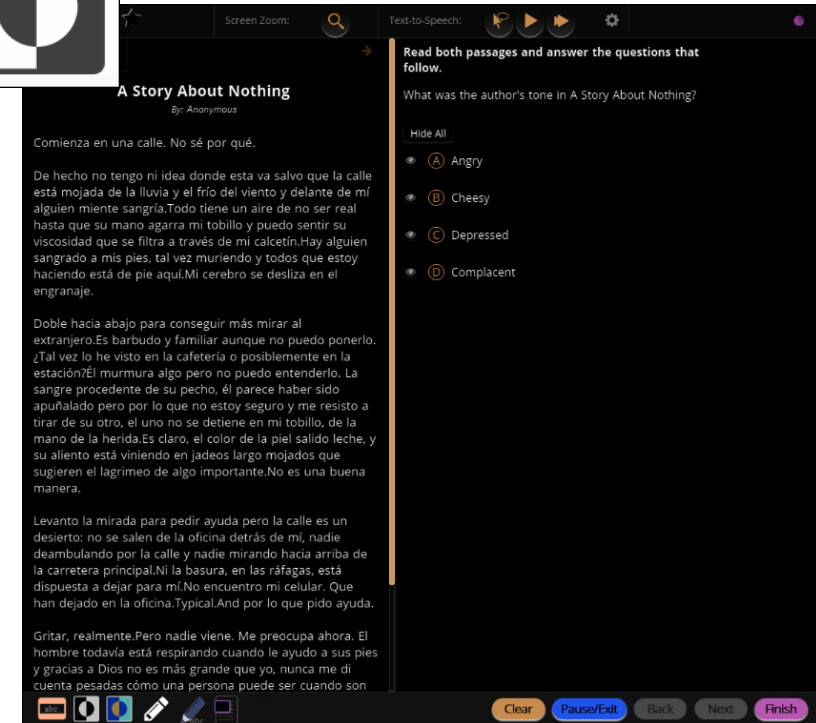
Screen Zoom:

Text-to-Speech:

A Story About Nothing

By: Anonymous

Comienza en una calle. No sé por qué.

De hecho no tengo ni idea donde esta va salvo que la calle está mojada de la lluvia y el frío del viento y delante de mí alguien miente sangría.Todo tiene un aire de no ser real hasta que su mano agarra mi tobillo y puedo sentir su viscosidad que se filtra a través de mi calcetín.Hay alguien sangrado a mis pies, tal vez muriendo y todos que estoy haciendo está de pie aquí.Mi cerebro se desliza en el engranaje.

Doble hacia abajo para conseguir más mirar al extranjero.Es barbudo y familiar aunque no puedo ponerlo. ¿Tal vez lo he visto en la cafetería o posiblemente en la estación?Él murmura algo pero no puedo entenderlo. La sangre procedente de su pecho, él parece haber sido apuñalado pero por lo que no estoy seguro y me resisto a tirar de su otro, el uno no se detiene en mi tobillo, de la mano de la herida.Es claro, el color de la piel salido leche, y su aliento está viniendo en jadeos largo mojados que sugieren el lagrimeo de algo importante.No es una buena manera.

Levanto la mirada para pedir ayuda pero la calle es un desierto: no se salen de la oficina detrás de mí, nadie deambulando por la calle y nadie mirando hacia arriba de la carretera principal.Ni la basura, en las ráfagas, está dispuesta a dejar para mí.No encuentro mi celular. Que han dejado en la oficina.Typical.And por lo que pido ayuda.

Gritar, realmente.Pero nadie viene. Me preocupa ahora. El hombre todavía está respirando cuando le ayudo a sus pies y gracias a Dios no es más grande que yo, nunca me di cuenta pesadas cómo una persona puede ser cuando son

Read both passages and answer the questions that follow.

What was the author's tone in A Story About Nothing?

Hide All

A Angry

B Cheesy

C Depressed

D Complacent

abc

Clear Pause/Exit Back Next Finish